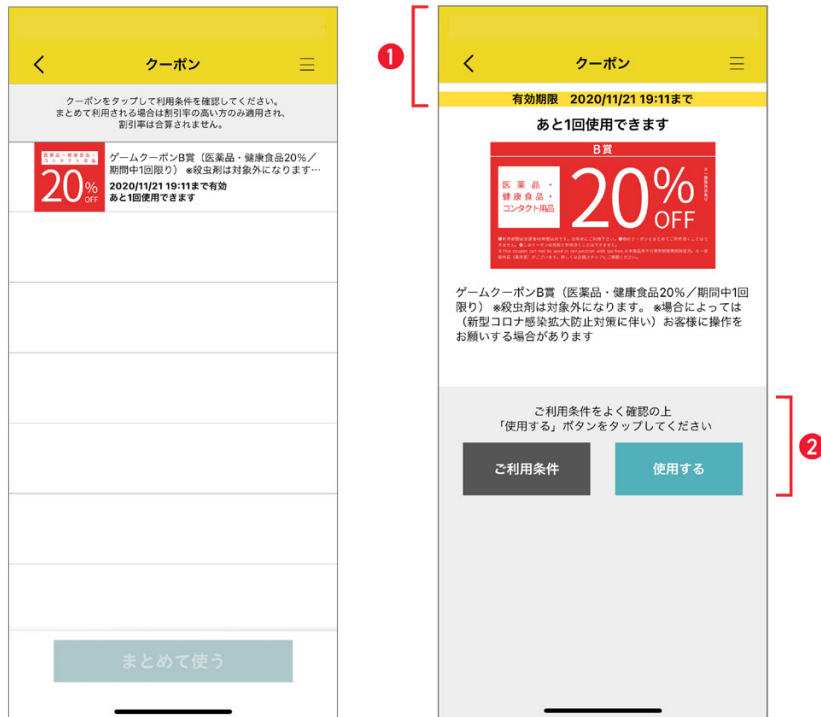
クーポン

クーポンをタップして利用条件を確認してください。
まとめて利用される場合は割引率の高い方のみ適用され、
割引率は合算されません。

医薬品・健康食品・コンタクト用品
20% OFF

ゲームクーポンB賞（医薬品・健康食品20%／期間中1回限り）※殺虫剤は対象外になります…
2020/11/21 19:11まで有効
あと1回使用できます

まとめて使う

❶

クーポン

有効期限　2020/11/21 19:11まで

あと1回使用できます

B賞
医薬品・健康食品・コンタクト用品
20% OFF

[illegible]

ゲームクーポンB賞（医薬品・健康食品20%／期間中1回限り）※殺虫剤は対象外になります。※場合によっては（新型コロナ感染拡大防止対策に伴い）お客様に操作をお願いする場合があります

ご利用条件をよく確認の上
「使用する」ボタンをタップしてください

ご利用条件

使用する

❷